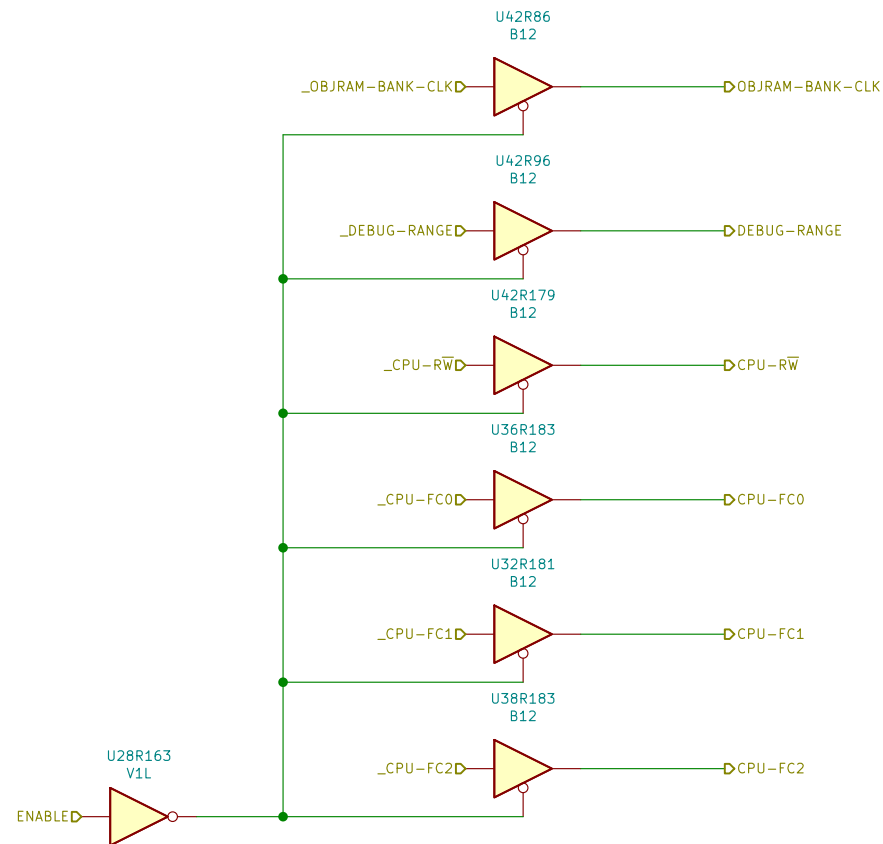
U42R86
B12
_OBJRAM-BANK-CLK
OBJRAM-BANK-CLK

U42R96
B12
_DEBUG-RANGE
DEBUG-RANGE

U42R179
B12
_CPU-R$\overline{W}$
CPU-R$\overline{W}$

U36R183
B12
_CPU-FC0
CPU-FC0

U32R181
B12
_CPU-FC1
CPU-FC1

U38R183
B12
_CPU-FC2
CPU-FC2

U28R163
V1L
ENABLE